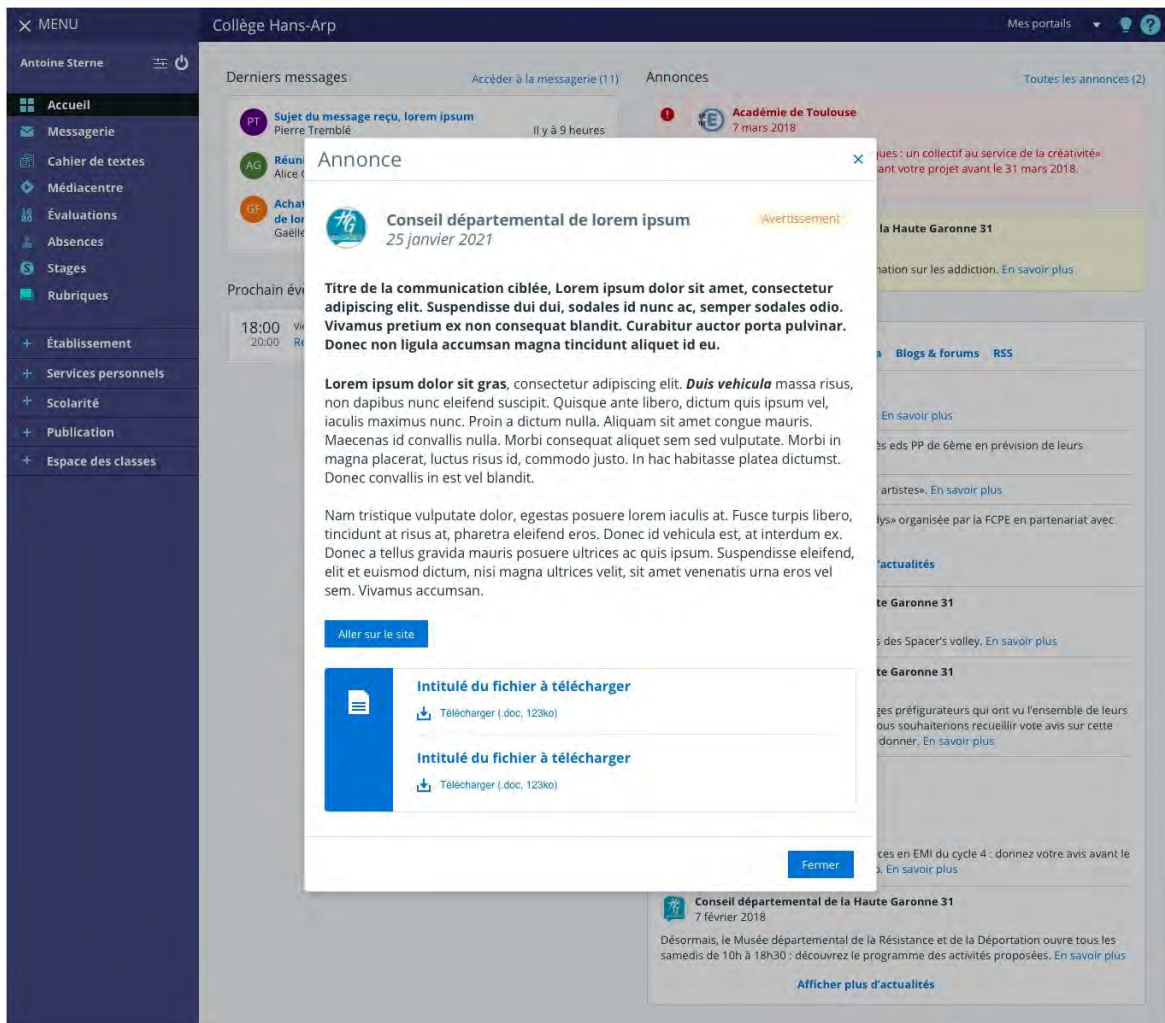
✕ MENU

Collège Hans-Arp

Mes portails

Antoine Sterne

Accueil
Messagerie
Cahier de textes
Médiacentre
Évaluations
Absences
Stages
Rubriques

+ Établissement
+ Services personnels
+ Scolarité
+ Publication
+ Espace des classes

Derniers messages
Accéder à la messagerie (11)

PT Sujet du message reçu, lorem ipsum
Pierre Tremblé
Il y a 9 heures

AG Réuni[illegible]
Alice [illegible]

GF Achat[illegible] de lor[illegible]
Gaëlle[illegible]

Prochain év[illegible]

18:00 Vi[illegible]
20:00 Re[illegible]

Annonces
Toutes les annonces (2)

Académie de Toulouse
7 mars 2018
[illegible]ues : un collectif au service de la créativité»
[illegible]ant votre projet avant le 31 mars 2018.

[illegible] la Haute Garonne 31
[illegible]nation sur les addiction. En savoir plus

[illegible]a Blogs & forums RSS

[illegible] En savoir plus
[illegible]ès eds PP de 6ème en prévision de leurs
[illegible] artistes». En savoir plus
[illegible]ys» organisée par la FCPE en partenariat avec
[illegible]'actualités
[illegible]te Garonne 31
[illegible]s des Spacer's volley. En savoir plus
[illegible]te Garonne 31
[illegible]ges préfigurateurs qui ont vu l'ensemble de leurs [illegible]ous souhaiterions recueillir vote avis sur cette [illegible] donner. En savoir plus
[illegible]ces en EMI du cycle 4 : donnez votre avis avant le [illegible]. En savoir plus

Conseil départemental de la Haute Garonne 31
7 février 2018
Désormais, le Musée départemental de la Résistance et de la Déportation ouvre tous les samedis de 10h à 18h30 : découvrez le programme des activités proposées. En savoir plus

Afficher plus d'actualités

Annonce ×

Conseil départemental de lorem ipsum
25 janvier 2021
Avertissement

Titre de la communication ciblée, Lorem ipsum dolor sit amet, consectetur adipiscing elit. Suspendisse dui dui, sodales id nunc ac, semper sodales odio. Vivamus pretium ex non consequat blandit. Curabitur auctor porta pulvinar. Donec non ligula accumsan magna tincidunt aliquet id eu.

Lorem ipsum dolor sit gras, consectetur adipiscing elit. Duis vehicula massa risus, non dapibus nunc eleifend suscipit. Quisque ante libero, dictum quis ipsum vel, iaculis maximus nunc. Proin a dictum nulla. Aliquam sit amet congue mauris. Maecenas id convallis nulla. Morbi consequat aliquet sem sed vulputate. Morbi in magna placerat, luctus risus id, commodo justo. In hac habitasse platea dictumst. Donec convallis in est vel blandit.

Nam tristique vulputate dolor, egestas posuere lorem iaculis at. Fusce turpis libero, tincidunt at risus at, pharetra eleifend eros. Donec id vehicula est, at interdum ex. Donec a tellus gravida mauris posuere ultrices ac quis ipsum. Suspendisse eleifend, elit et euismod dictum, nisi magna ultrices velit, sit amet venenatis urna eros vel sem. Vivamus accumsan.

Aller sur le site

Intitulé du fichier à télécharger
Télécharger (.doc, 123ko)

Intitulé du fichier à télécharger
Télécharger (.doc, 123ko)

Fermer